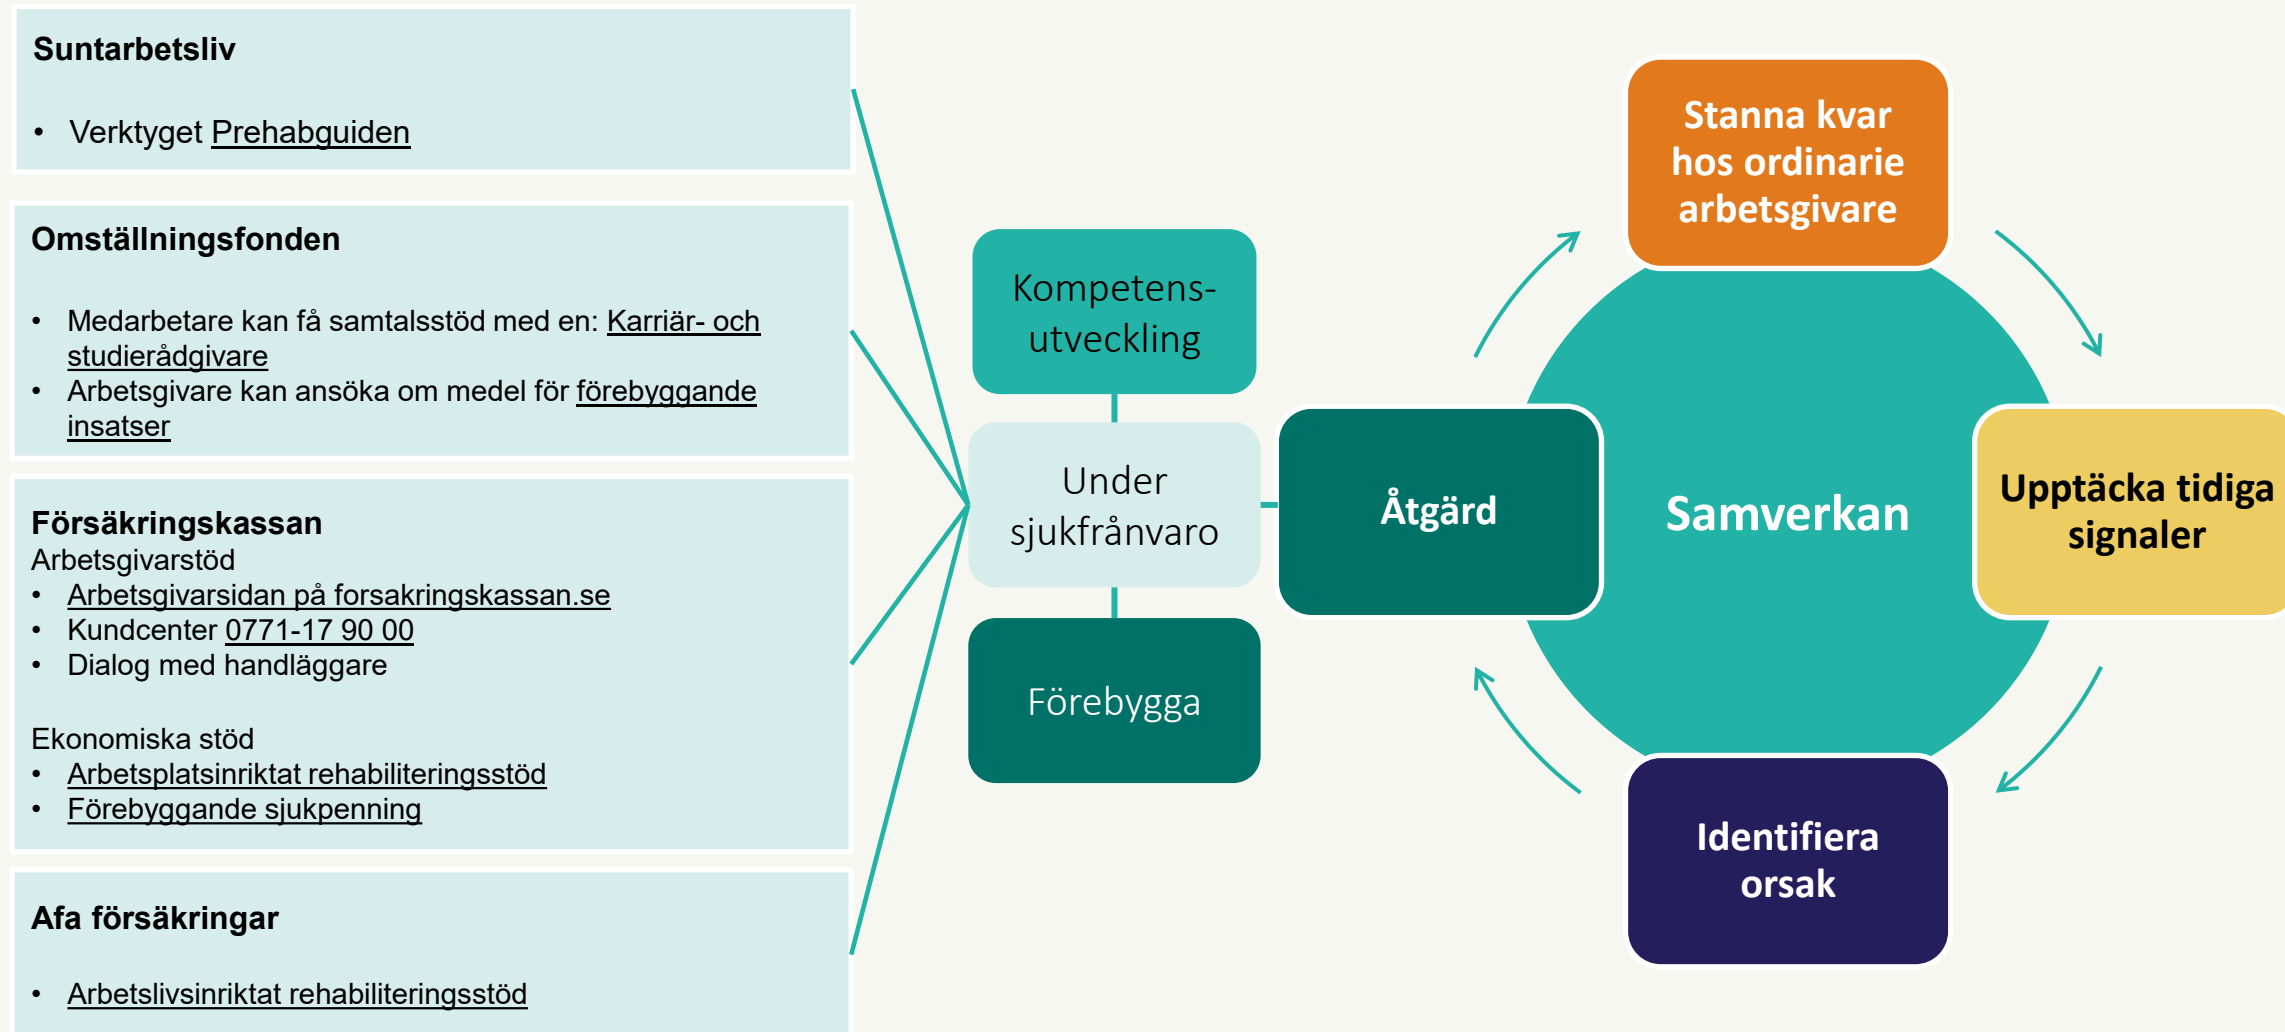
Suntarbetsliv

• Verktyget Prehabguiden

Omställningsfonden

• Medarbetare kan få samtalsstöd med en: Karriär- och studierådgivare
• Arbetsgivare kan ansöka om medel för förebyggande insatser

Försäkringskassan
Arbetsgivarstöd
• Arbetsgivarsidan på forsakringskassan.se
• Kundcenter 0771-17 90 00
• Dialog med handläggare

Ekonomiska stöd
• Arbetsplatsinriktat rehabiliteringsstöd
• Förebyggande sjukpenning

Afa försäkringar

• Arbetslivsinriktat rehabiliteringsstöd

Kompetens-utveckling

Under sjukfrånvaro

Förebygga

Åtgärd

Samverkan

Stanna kvar hos ordinarie arbetsgivare

Upptäcka tidiga signaler

Identifiera orsak